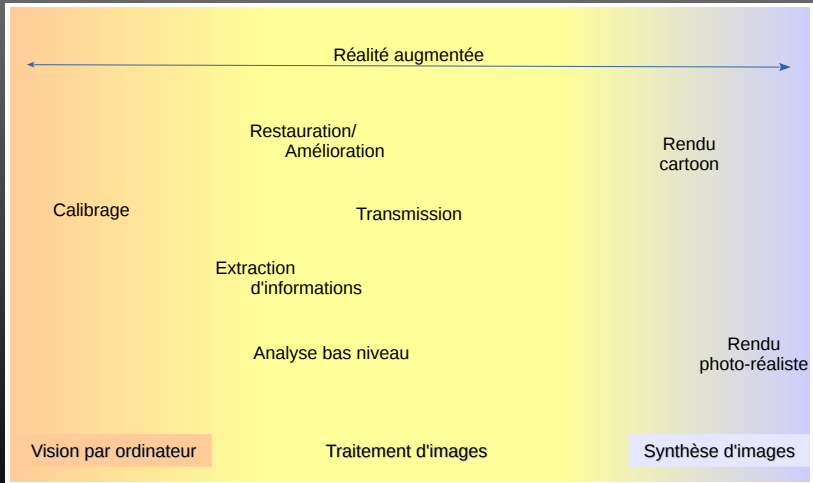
Réalité augmentée

Restauration/ Amélioration

Rendu cartoon

Calibrage

Transmission

Extraction d'informations

Analyse bas niveau

Rendu photo-réaliste

Vision par ordinateur

Traitement d'images

Synthèse d'images